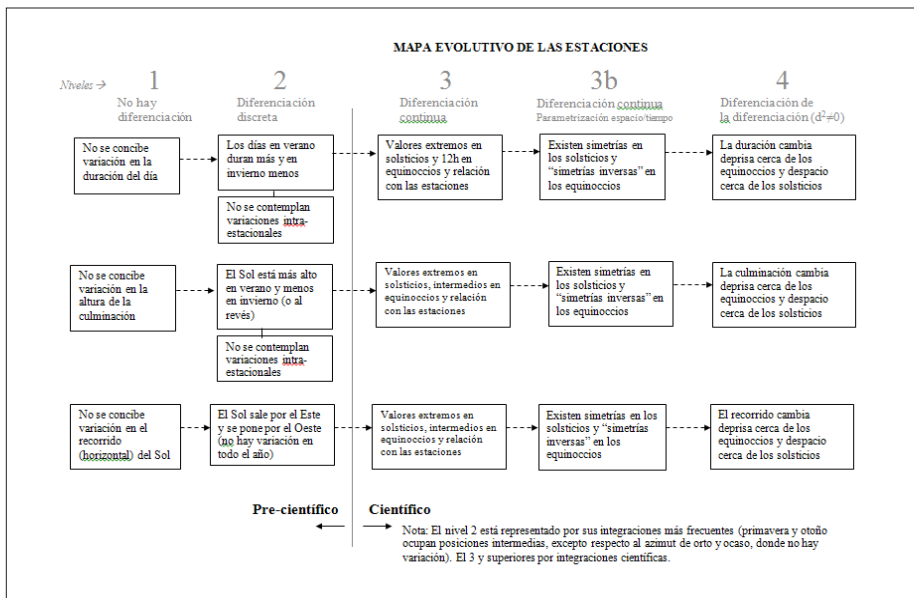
MAPA EVOLUTIVO DE LAS ESTACIONES

Niveles →

1
No hay diferenciación

2
Diferenciación discreta

3
Diferenciación continua

3b
Diferenciación continua
Parametrización espacio/tiempo

4
Diferenciación de la diferenciación ($d^2 \neq 0$)

No se concibe variación en la duración del día

Los días en verano duran más y en invierno menos

No se contemplan variaciones intra-estacionales

Valores extremos en solsticios y 12h en equinoccios y relación con las estaciones

Existen simetrías en los solsticios y "simetrías inversas" en los equinoccios

La duración cambia deprisa cerca de los equinoccios y despacio cerca de los solsticios

No se concibe variación en la altura de la culminación

El Sol está más alto en verano y menos en invierno (o al revés)

No se contemplan variaciones intra-estacionales

Valores extremos en solsticios, intermedios en equinoccios y relación con las estaciones

Existen simetrías en los solsticios y "simetrías inversas" en los equinoccios

La culminación cambia deprisa cerca de los equinoccios y despacio cerca de los solsticios

No se concibe variación en el recorrido (horizontal) del Sol

El Sol sale por el Este y se pone por el Oeste (no hay variación en todo el año)

Valores extremos en solsticios, intermedios en equinoccios y relación con las estaciones

Existen simetrías en los solsticios y "simetrías inversas" en los equinoccios

El recorrido cambia deprisa cerca de los equinoccios y despacio cerca de los solsticios

Pre-científico

Científico

Nota: El nivel 2 está representado por sus integraciones más frecuentes (primavera y otoño ocupan posiciones intermedias, excepto respecto al azimut de orto y ocaso, donde no hay variación). El 3 y superiores por integraciones científicas.